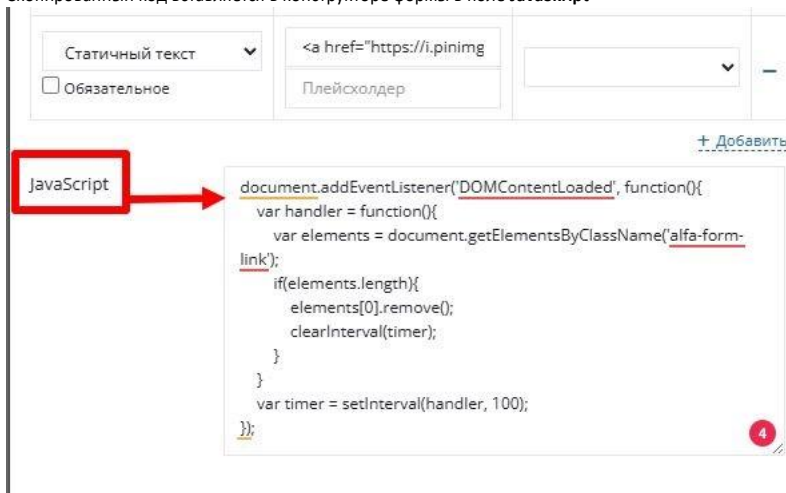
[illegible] JavaScript

Статичный текст

Обязательное

<a href="https://i.pinimg

Плейсхолдер

+ Добавить

JavaScript

document.addEventListener('DOMContentLoaded', function(){
var handler = function(){
var elements = document.getElementsByClassName('alfa-form-link');
if(elements.length){
elements[0].remove();
clearInterval(timer);
}
}
var timer = setInterval(handler, 100);
});

4